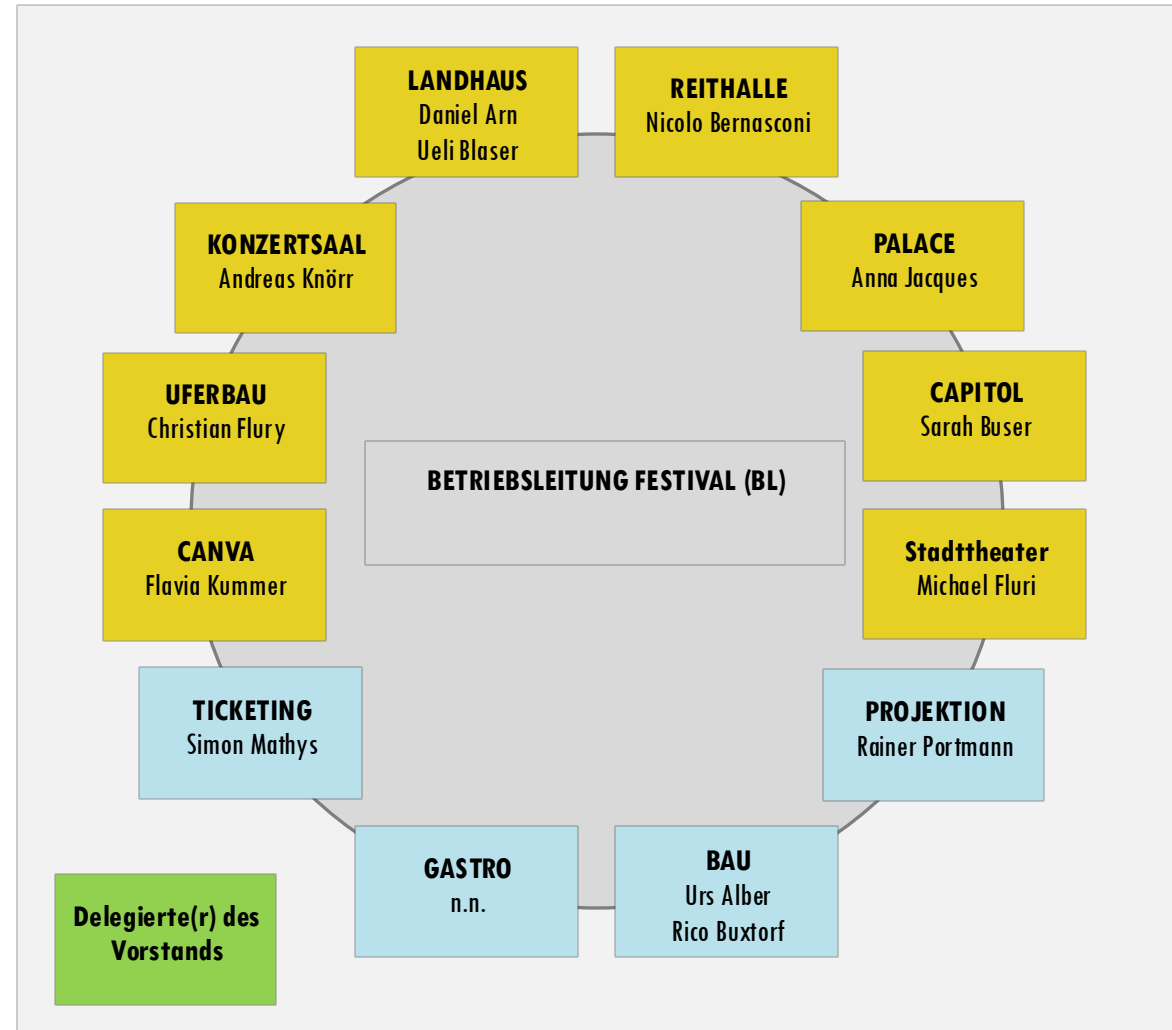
LANDHAUS
Daniel Arn
Ueli Blaser

REITHALLE
Nicolo Bernasconi

KONZERTSAAL
Andreas Knörr

PALACE
Anna Jacques

UFERBAU
Christian Flury

CAPITOL
Sarah Buser

BETRIEBSLEITUNG FESTIVAL (BL)

CANVA
Flavia Kummer

Stadttheater
Michael Fluri

TICKETING
Simon Mathys

PROJEKTION
Rainer Portmann

GASTRO
n.n.

BAU
Urs Alber
Rico Buxtorf

Delegierte(r) des Vorstands